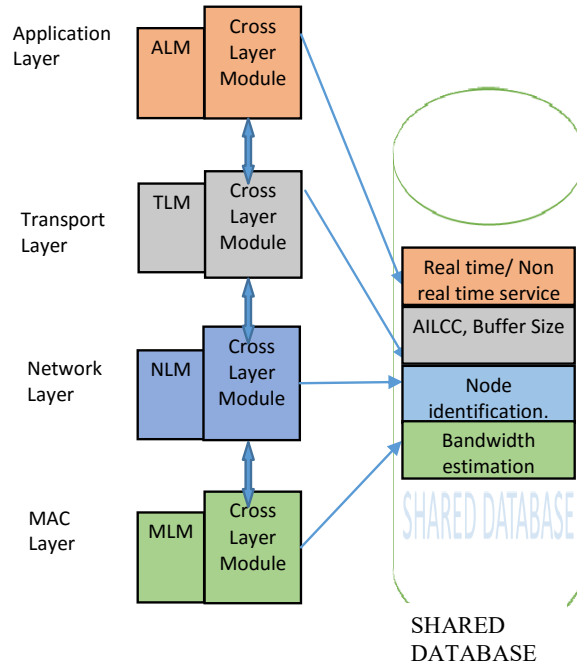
Application Layer

ALM

Cross Layer Module

Transport Layer

TLM

Cross Layer Module

Network Layer

NLM

Cross Layer Module

MAC Layer

MLM

Cross Layer Module

Real time/ Non real time service

AILCC, Buffer Size

Node identification.

Bandwidth estimation

SHARED DATABASE

SHARED DATABASE